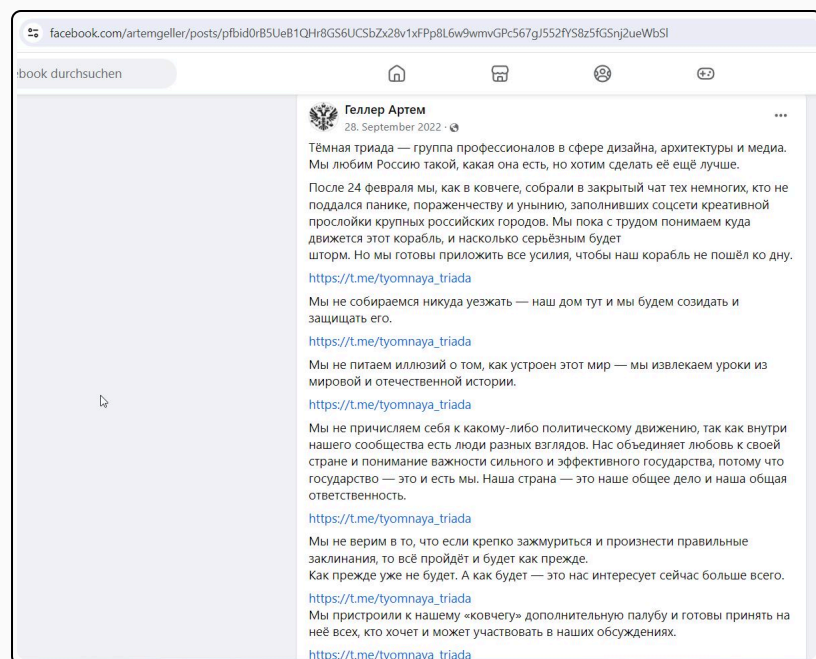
facebook.com/artemgeller/posts/pfbid0rB5UeB1QHr8GS6UCSbZx28v1xFPp8L6w9wmvGPc567gJ552fYS8z5fGSnj2ueWbSl

ebook durchsuchen

Геллер Артем
28. September 2022 ·

...

Тёмная триада — группа профессионалов в сфере дизайна, архитектуры и медиа. Мы любим Россию такой, какая она есть, но хотим сделать её ещё лучше.

После 24 февраля мы, как в ковчеге, собрали в закрытый чат тех немногих, кто не поддался панике, пораженчеству и унынию, заполнивших соцсети креативной прослойки крупных российских городов. Мы пока с трудом понимаем куда движется этот корабль, и насколько серьёзным будет шторм. Но мы готовы приложить все усилия, чтобы наш корабль не пошёл ко дну.

https://t.me/tyomnaya_triada

Мы не собираемся никуда уезжать — наш дом тут и мы будем созидать и защищать его.

https://t.me/tyomnaya_triada

Мы не питаем иллюзий о том, как устроен этот мир — мы извлекаем уроки из мировой и отечественной истории.

https://t.me/tyomnaya_triada

Мы не причисляем себя к какому-либо политическому движению, так как внутри нашего сообщества есть люди разных взглядов. Нас объединяет любовь к своей стране и понимание важности сильного и эффективного государства, потому что государство — это и есть мы. Наша страна — это наше общее дело и наша общая ответственность.

https://t.me/tyomnaya_triada

Мы не верим в то, что если крепко зажмуриться и произнести правильные заклинания, то всё пройдёт и будет как прежде.
Как прежде уже не будет. А как будет — это нас интересует сейчас больше всего.

https://t.me/tyomnaya_triada
Мы пристроили к нашему «ковчегу» дополнительную палубу и готовы принять на неё всех, кто хочет и может участвовать в наших обсуждениях.

https://t.me/tyomnaya_triada